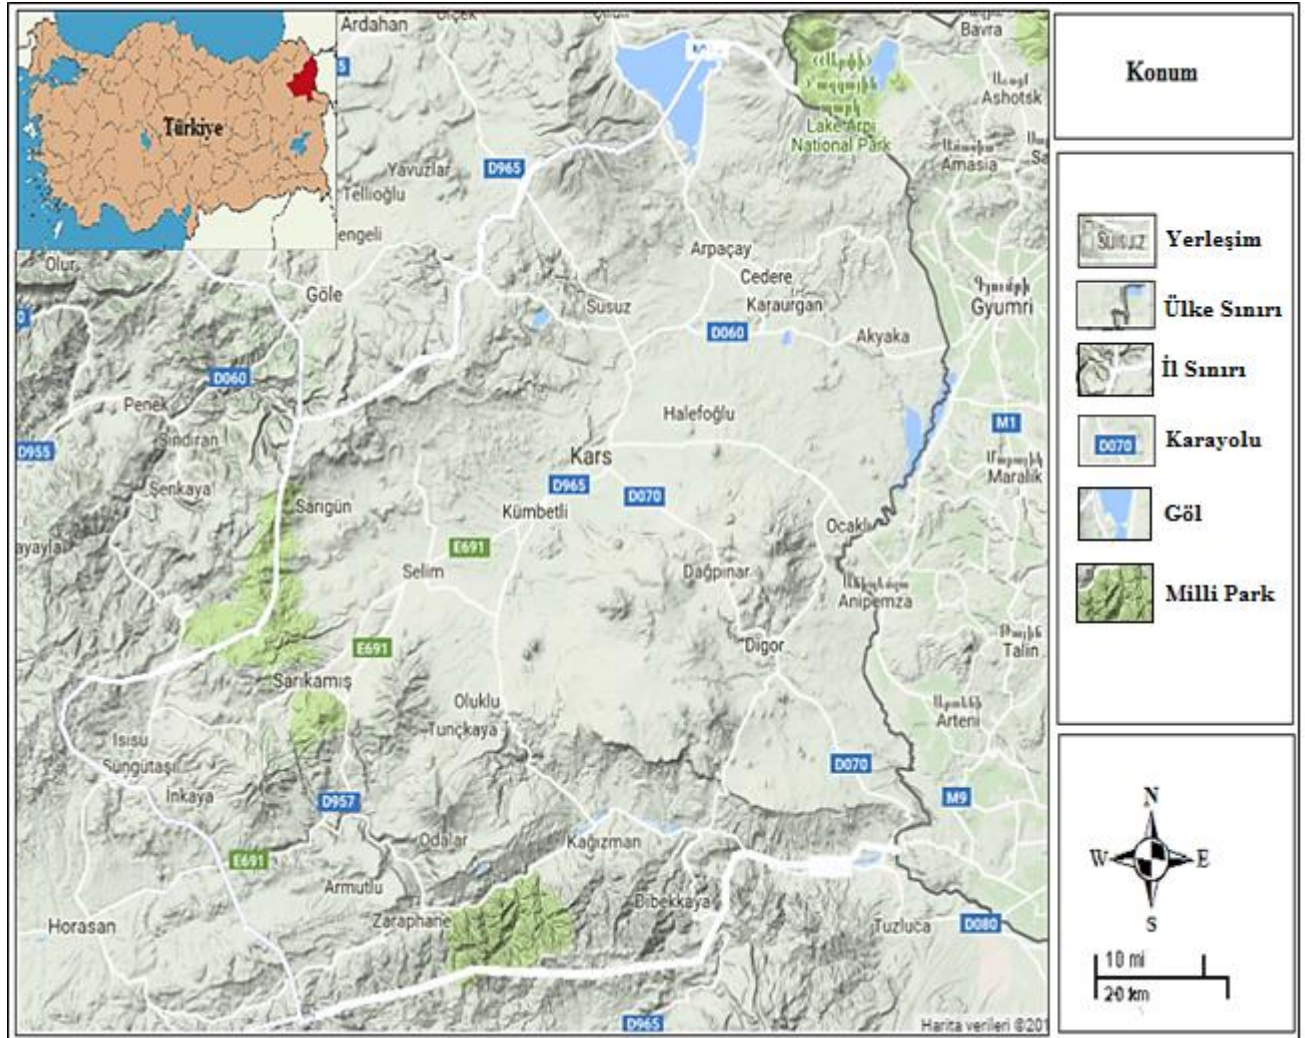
Türkiye

Ardahan
Çıldır
Bavra
Ashotsk
Lake Arpi National Park
Amasia
Yavuzlar
D965
Tellioğlu
engeli
Olur
Göle
Arpaçay
Cedere
Susuz
Karaurgan
D060
Akyaka
Gyumri
D060
Penek
Sindiran
D955
Halefoğlu
M1
Maralik
Kars
D965
D070
Şenkaya
Sarıgün
Kümbetli
Ocaklı
ayayla
E691
Selim
Dağpınar
Anipemza
E691
Digor
Talin
Sarıkamış
Oluklu
Tunçkaya
Arteni
Isısu
Süngütaşı
D070
İnkaya
D957
M9
Odalar
Kağızman
E691
Armutlu
Bibekkaya
Zaraphane
Tuzluca
Horasan
D080
D965
Harita verileri ©201

Konum

SUSUZ Yerleşim
Ülke Sınırı
İl Sınırı
D070 Karayolu
Göl
Milli Park

N
W
E
S
10 mi
20 km